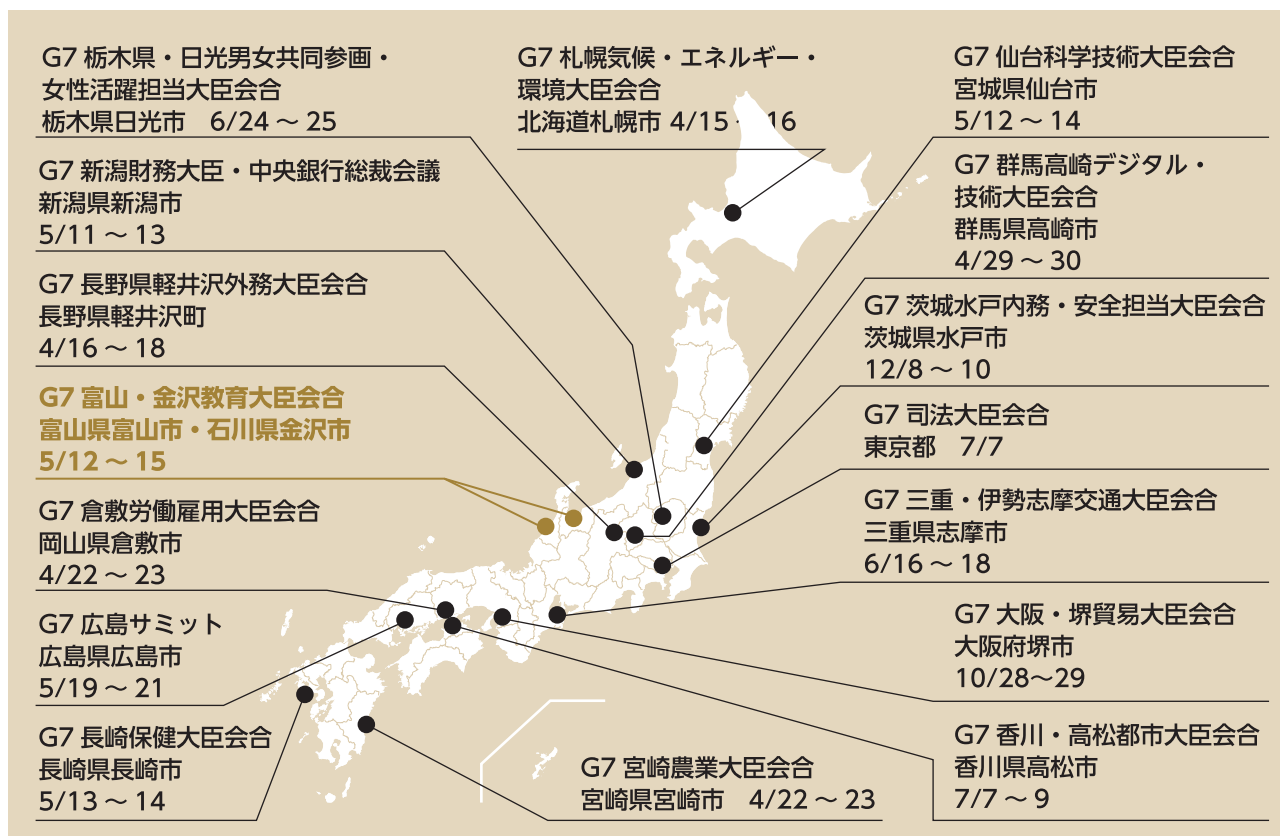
G7 栃木県・日光男女共同参画・女性活躍担当大臣会合
栃木県日光市　6/24 ～ 25

G7 札幌気候・エネルギー・環境大臣会合
北海道札幌市 4/15 ～ 16

G7 仙台科学技術大臣会合
宮城県仙台市
5/12 ～ 14

G7 新潟財務大臣・中央銀行総裁会議
新潟県新潟市
5/11 ～ 13

G7 群馬高崎デジタル・技術大臣会合
群馬県高崎市
4/29 ～ 30

G7 長野県軽井沢外務大臣会合
長野県軽井沢町
4/16 ～ 18

G7 茨城水戸内務・安全担当大臣会合
茨城県水戸市
12/8 ～ 10

G7 富山・金沢教育大臣会合
富山県富山市・石川県金沢市
5/12 ～ 15

G7 司法大臣会合
東京都　7/7

G7 倉敷労働雇用大臣会合
岡山県倉敷市
4/22 ～ 23

G7 三重・伊勢志摩交通大臣会合
三重県志摩市
6/16 ～ 18

G7 広島サミット
広島県広島市
5/19 ～ 21

G7 大阪・堺貿易大臣会合
大阪府堺市
10/28～29

G7 長崎保健大臣会合
長崎県長崎市
5/13 ～ 14

G7 香川・高松都市大臣会合
香川県高松市
7/7 ～ 9

G7 宮崎農業大臣会合
宮崎県宮崎市　4/22 ～ 23